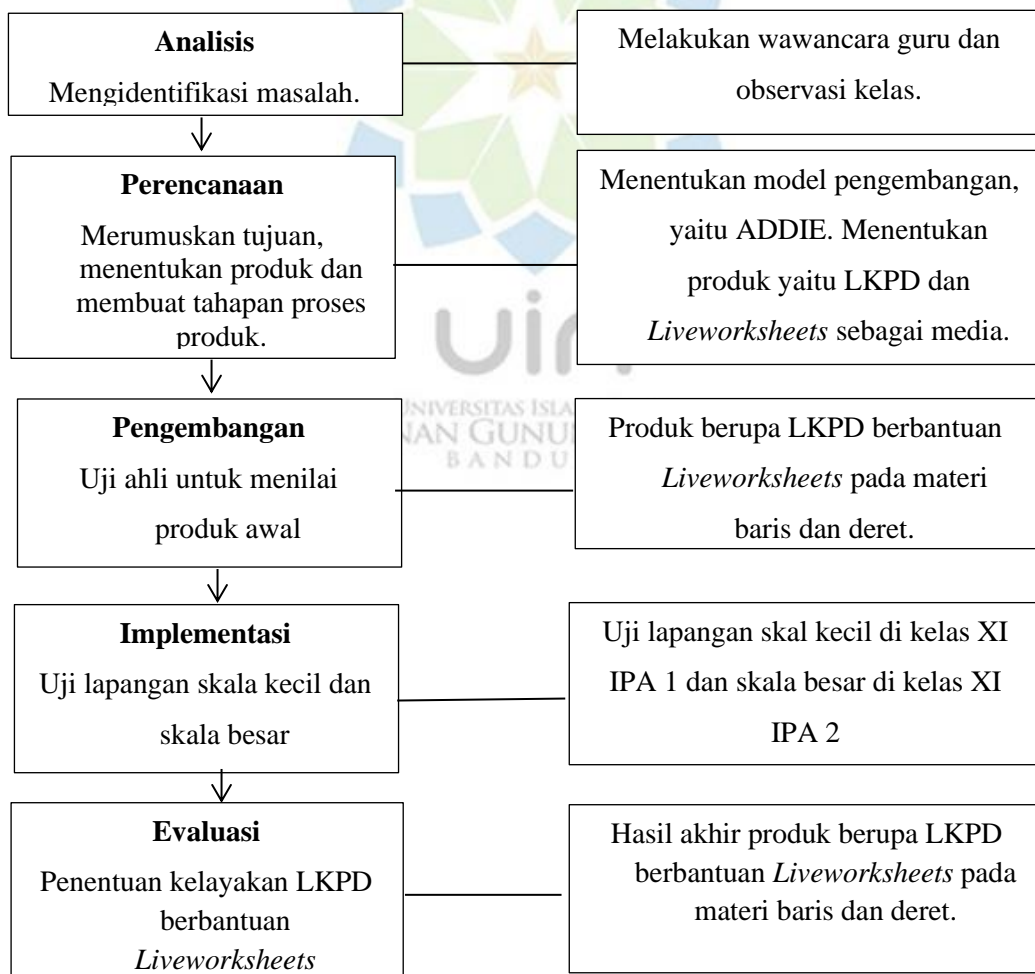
**Analisis**
Mengidentifikasi masalah.

Melakukan wawancara guru dan observasi kelas.

**Perencanaan**
Merumuskan tujuan, menentukan produk dan membuat tahapan proses produk.

Menentukan model pengembangan, yaitu ADDIE. Menentukan produk yaitu LKPD dan *Liveworksheets* sebagai media.

UNIVERSITAS ISLAM
NAN GUNUNG
BANDUNG

**Pengembangan**
Uji ahli untuk menilai produk awal

Produk berupa LKPD berbantuan *Liveworksheets* pada materi baris dan deret.

**Implementasi**
Uji lapangan skala kecil dan skala besar

Uji lapangan skal kecil di kelas XI IPA 1 dan skala besar di kelas XI IPA 2

**Evaluasi**
Penentuan kelayakan LKPD berbantuan *Liveworksheets*

Hasil akhir produk berupa LKPD berbantuan *Liveworksheets* pada materi baris dan deret.